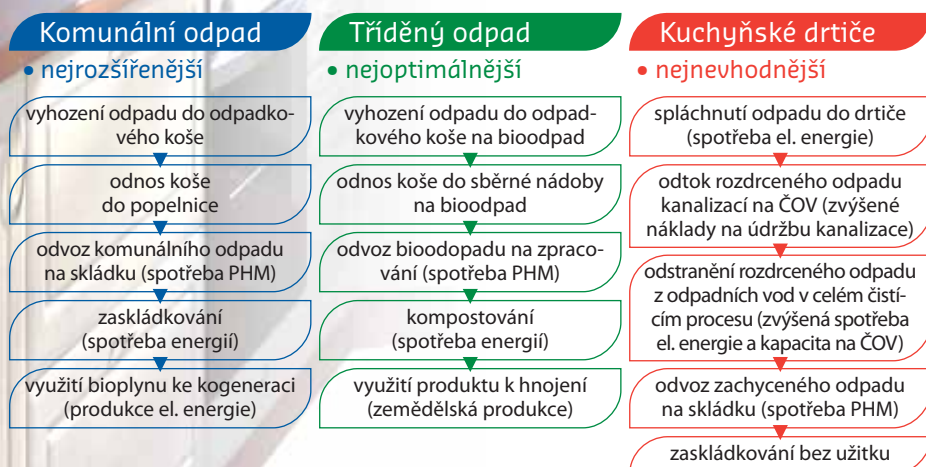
Komunální odpad

• nejrozšířenější

vyhození odpadu do odpadkového koše

odnos koše do popelnice

odvoz komunálního odpadu na skládku (spotřeba PHM)

zaskládkování (spotřeba energií)

využití bioplynu ke kogeneraci (produkce el. energie)

Tříděný odpad

• nejoptimálnější

vyhození odpadu do odpadkového koše na bioodpad

odnos koše do sběrné nádoby na bioodpad

odvoz bioodopadu na zpracování (spotřeba PHM)

kompostování (spotřeba energií)

využití produktu k hnojení (zemědělská produkce)

Kuchyňské drtiče

• nejnevhodnější

spláchnutí odpadu do drtiče (spotřeba el. energie)

odtok rozdrceného odpadu kanalizací na ČOV (zvýšené náklady na údržbu kanalizace)

odstranění rozdrceného odpadu z odpadních vod v celém čistícím procesu (zvýšená spotřeba el. energie a kapacita na ČOV)

odvoz zachyceného odpadu na skládku (spotřeba PHM)

zaskládkování bez užitku